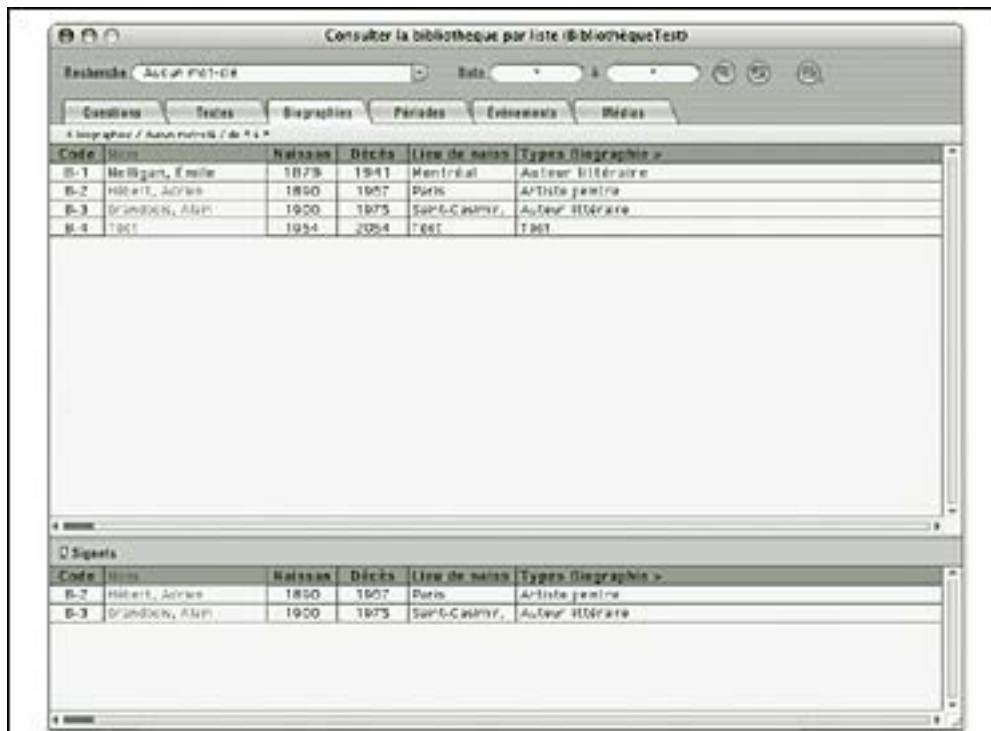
Consulter la bibliothèque par liste (BibliothèqueTest)

Recherche Aucun mot-clé Date à

Questions Textes Biographies Périodes Événements Médias

4 biographies / Aucun extrait / de 4 à 4

| Code | Nom | Naissan | Décès | Lieu de naiss | Types Biographie > |
|---|---|---|---|---|---|
| B-1 | Nelligan, Émile | 1879 | 1941 | Montréal | Auteur littéraire |
| B-2 | Hébert, Adrien | 1890 | 1967 | Paris | Artiste peintre |
| B-3 | Grandbois, Alain | 1900 | 1975 | Saint-Casimir, | Auteur littéraire |
| B-4 | Test | 1954 | 2054 | Test | Test |

Signets

| Code | Nom | Naissan | Décès | Lieu de naiss | Types Biographie > |
|---|---|---|---|---|---|
| B-2 | Hébert, Adrien | 1890 | 1967 | Paris | Artiste peintre |
| B-3 | Grandbois, Alain | 1900 | 1975 | Saint-Casimir, | Auteur littéraire |